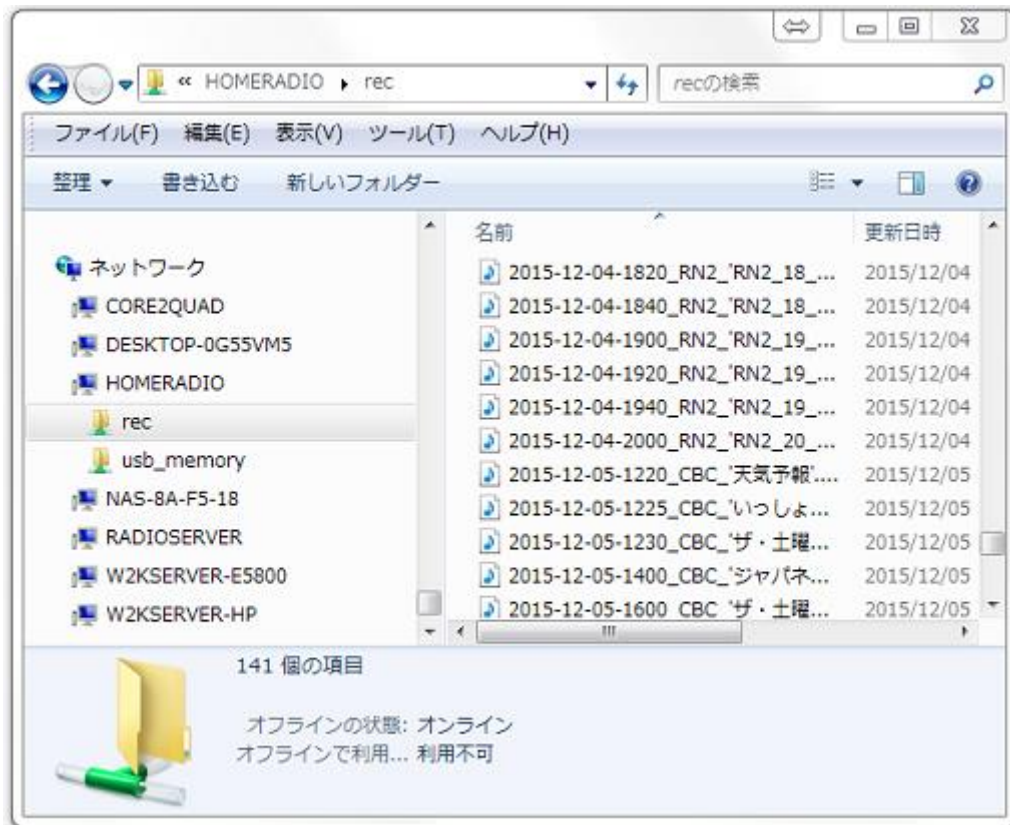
« HOMERADIO ▸ rec
recの検索

ファイル(F) 編集(E) 表示(V) ツール(T) ヘルプ(H)

整理 ▾ 書き込む 新しいフォルダー

ネットワーク
CORE2QUAD
DESKTOP-0G55VM5
HOMERADIO
rec
usb_memory
NAS-8A-F5-18
RADIOSERVER
W2KSERVER-E5800
W2KSERVER-HP

| 名前 | 更新日時 |
|---|---|
| 2015-12-04-1820_RN2_'RN2_18_... | 2015/12/04 |
| 2015-12-04-1840_RN2_'RN2_18_... | 2015/12/04 |
| 2015-12-04-1900_RN2_'RN2_19_... | 2015/12/04 |
| 2015-12-04-1920_RN2_'RN2_19_... | 2015/12/04 |
| 2015-12-04-1940_RN2_'RN2_19_... | 2015/12/04 |
| 2015-12-04-2000_RN2_'RN2_20_... | 2015/12/04 |
| 2015-12-05-1220_CBC_'天気予報'.... | 2015/12/05 |
| 2015-12-05-1225_CBC_'いっしょ... | 2015/12/05 |
| 2015-12-05-1230_CBC_'ザ・土曜... | 2015/12/05 |
| 2015-12-05-1400_CBC_'ジャパネ... | 2015/12/05 |
| 2015-12-05-1600_CBC_'ザ・土曜... | 2015/12/05 |

141 個の項目

オフラインの状態: オンライン
オフラインで利用... 利用不可